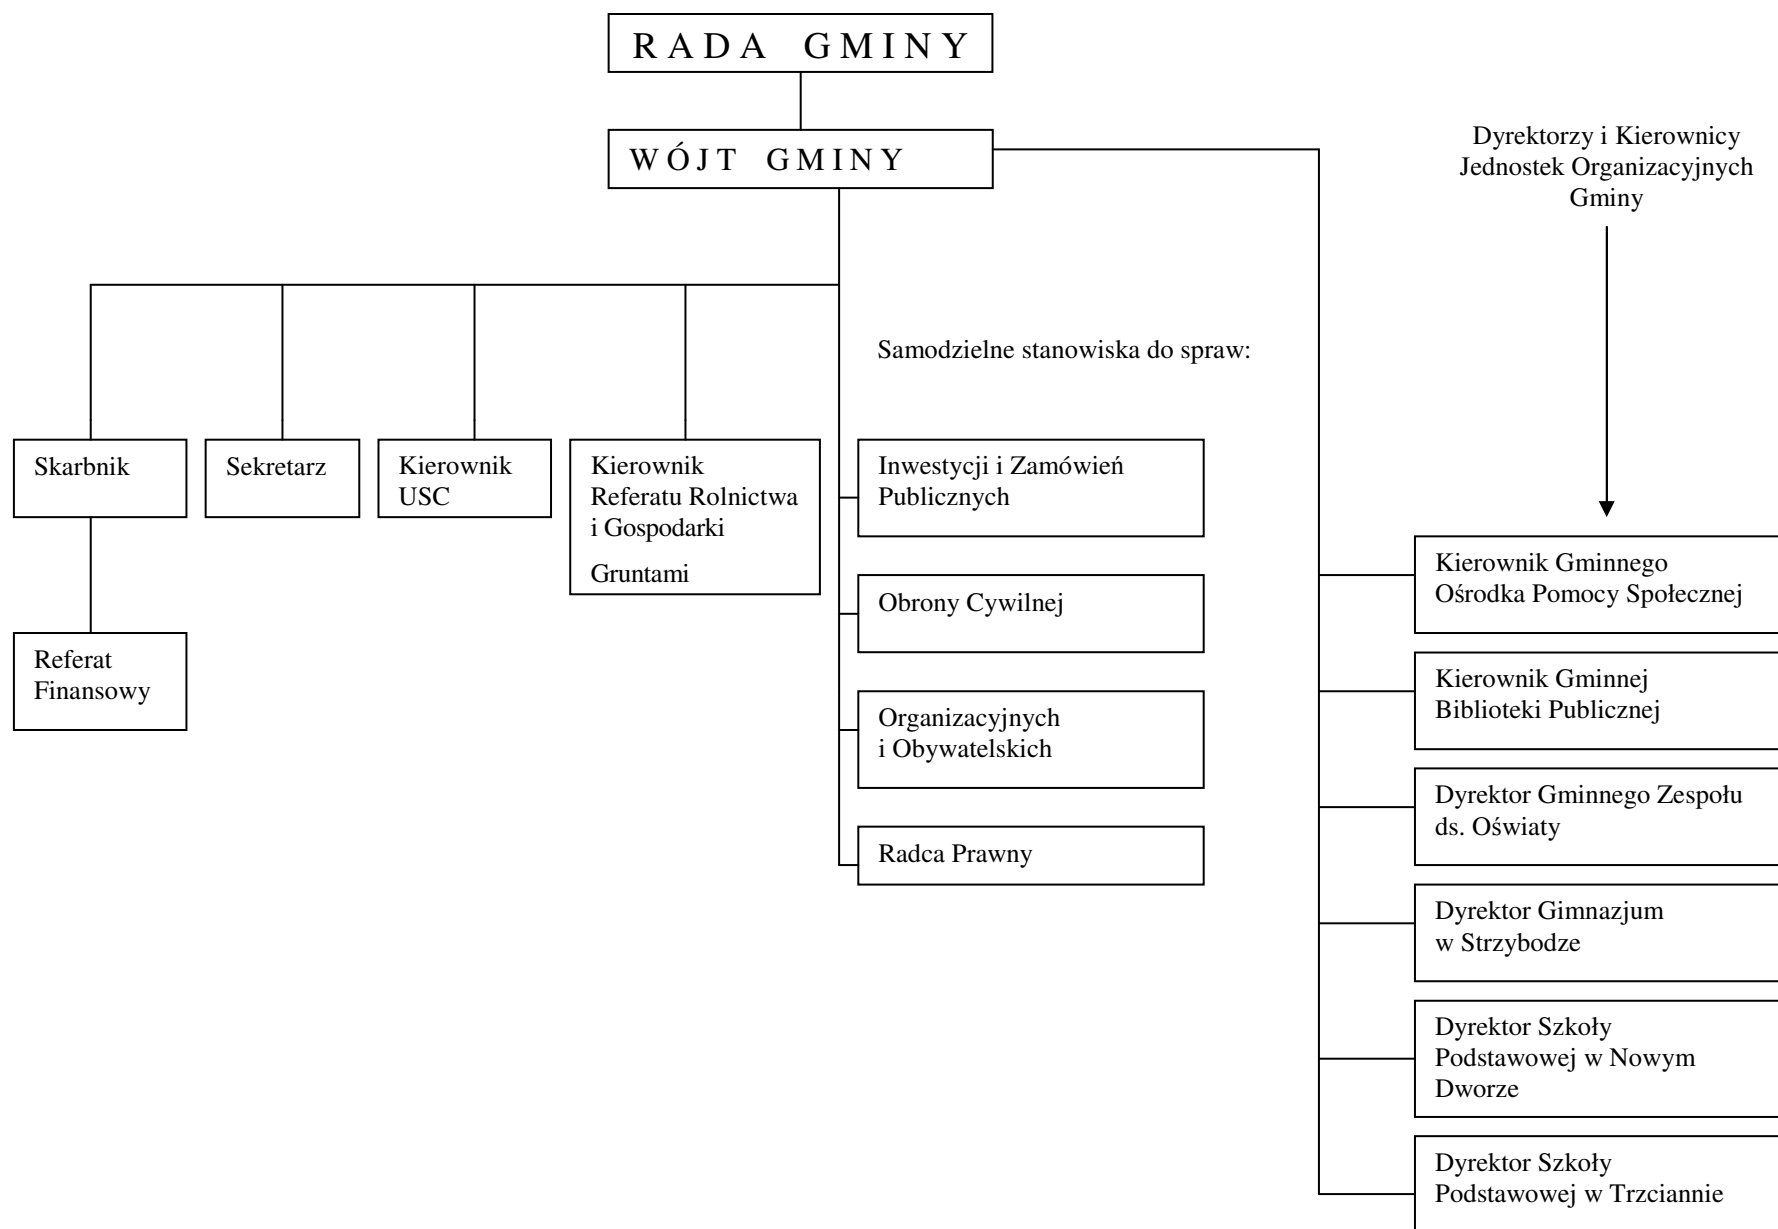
R A D A G M I N Y

W Ó J T G M I N Y

Dyrektorzy i Kierownicy Jednostek Organizacyjnych Gminy

Samodzielne stanowiska do spraw:

Skarbnik

Sekretarz

Kierownik USC

Kierownik Referatu Rolnictwa i Gospodarki

Gruntami

Referat Finansowy

Inwestycji i Zamówień Publicznych

Obrony Cywilnej

Organizacyjnych i Obywatelskich

Radca Prawny

Kierownik Gminnego Ośrodka Pomocy Społecznej

Kierownik Gminnej Biblioteki Publicznej

Dyrektor Gminnego Zespołu ds. Oświaty

Dyrektor Gimnazjum w Strzybodze

Dyrektor Szkoły Podstawowej w Nowym Dworze

Dyrektor Szkoły Podstawowej w Trzciannie